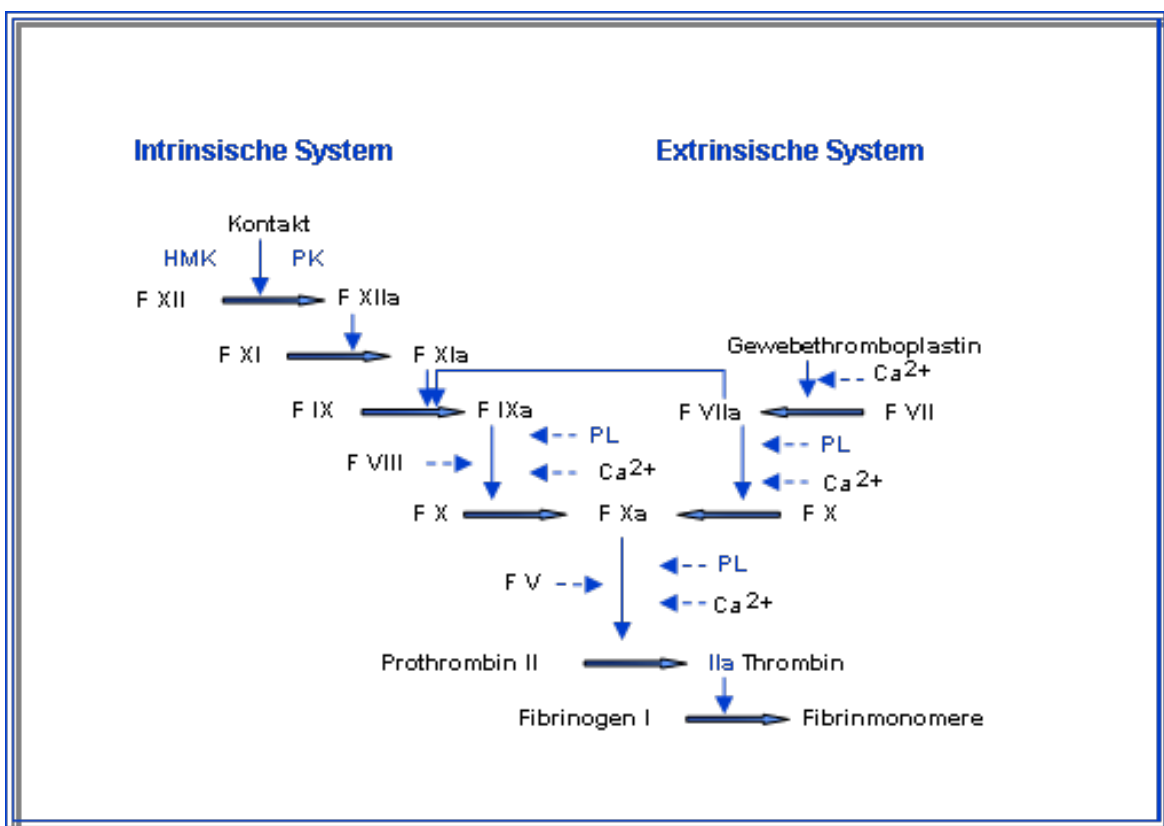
Intrinsische System

Extrinsische System

Kontakt

HMK

PK

F XII

F XIIa

F XI

F XIa

Gewebethromboplastin

$Ca^{2+}$

F IX

F IXa

F VIIa

F VII

PL

PL

F VIII

$Ca^{2+}$

$Ca^{2+}$

F X

F Xa

F X

PL

F V

$Ca^{2+}$

Prothrombin II

IIa Thrombin

Fibrinogen I

Fibrinmonomere